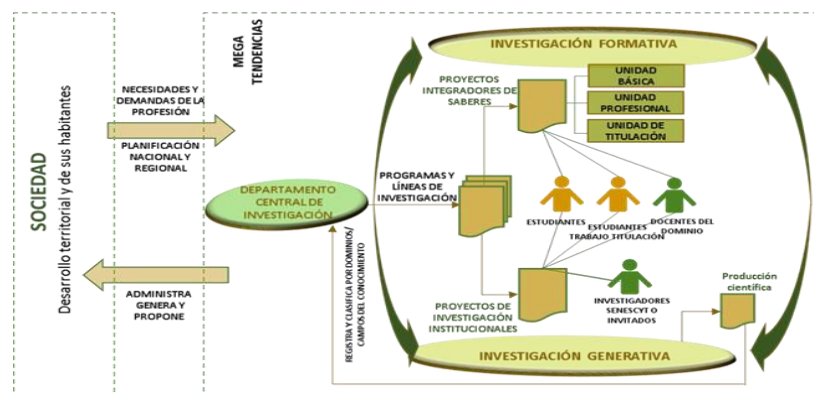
SOCIEDAD

Desarrollo territorial y de sus habitantes

MEGA TENDENCIAS

NECESIDADES Y DEMANDAS DE LA PROFESIÓN

PLANIFICACIÓN NACIONAL Y REGIONAL

ADMINISTRA GENERA Y PROPONE

INVESTIGACIÓN FORMATIVA

PROYECTOS INTEGRADORES DE SABERES

UNIDAD BÁSICA

UNIDAD PROFESIONAL

UNIDAD DE TITULACIÓN

PROGRAMAS Y LÍNEAS DE INVESTIGACIÓN

DEPARTAMENTO CENTRAL DE INVESTIGACIÓN

ESTUDIANTES

ESTUDIANTES TRABAJO TITULACIÓN

DOCENTES DEL DOMINIO

REGISTRA Y CLASIFICA POR DOMINIOS/ CAMPOS DEL CONOCIMIENTO

PROYECTOS DE INVESTIGACIÓN INSTITUCIONALES

INVESTIGADORES SENESCYT O INVITADOS

Producción científica

INVESTIGACIÓN GENERATIVA